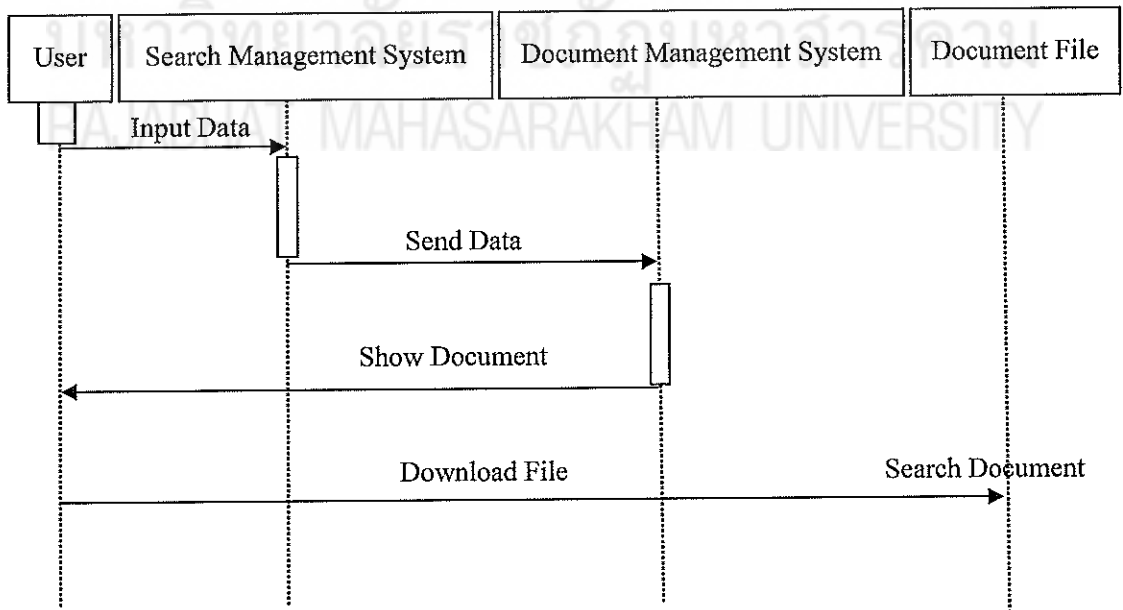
มหาวิทยาลัยราชภัฏมหาสารคาม
RAJABHAT MAHASARAKHAM UNIVERSITY

User

Search Management System

Document Management System

Document File

Input Data

Send Data

Show Document

Download File

Search Document